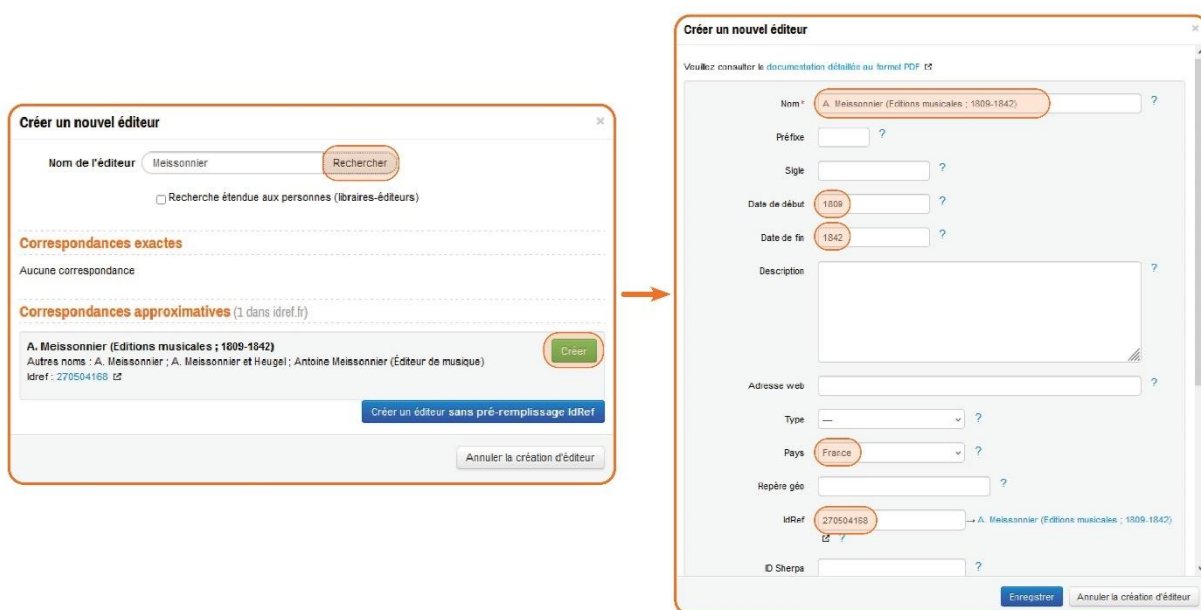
Créer un nouvel éditeur

×

Nom de l'éditeur Meissonnier Rechercher

Recherche étendue aux personnes (libraires-éditeurs)

Correspondances exactes

Aucune correspondance

Correspondances approximatives (1 dans idref.fr)

A. Meissonnier (Editions musicales ; 1809-1842)
Autres noms : A. Meissonnier ; A. Meissonnier et Heugel ; Antoine Meissonnier (Éditeur de musique)
Idref : 270504168

Créer

Créer un éditeur sans pré-remplissage IdRef

Annuler la création d'éditeur

Créer un nouvel éditeur

×

Veuillez consulter la documentation détaillée au format PDF

Nom * A. Meissonnier (Editions musicales ; 1809-1842) ?

Préfixe ?

Sigle ?

Date de début 1809 ?

Date de fin 1842 ?

Description ?

Adresse web ?

Type — ?

Pays France ?

Repère géo ?

IdRef 270504168 → A. Meissonnier (Editions musicales ; 1809-1842) ?

ID Sherpa ?

Enregistrer Annuler la création d'éditeur